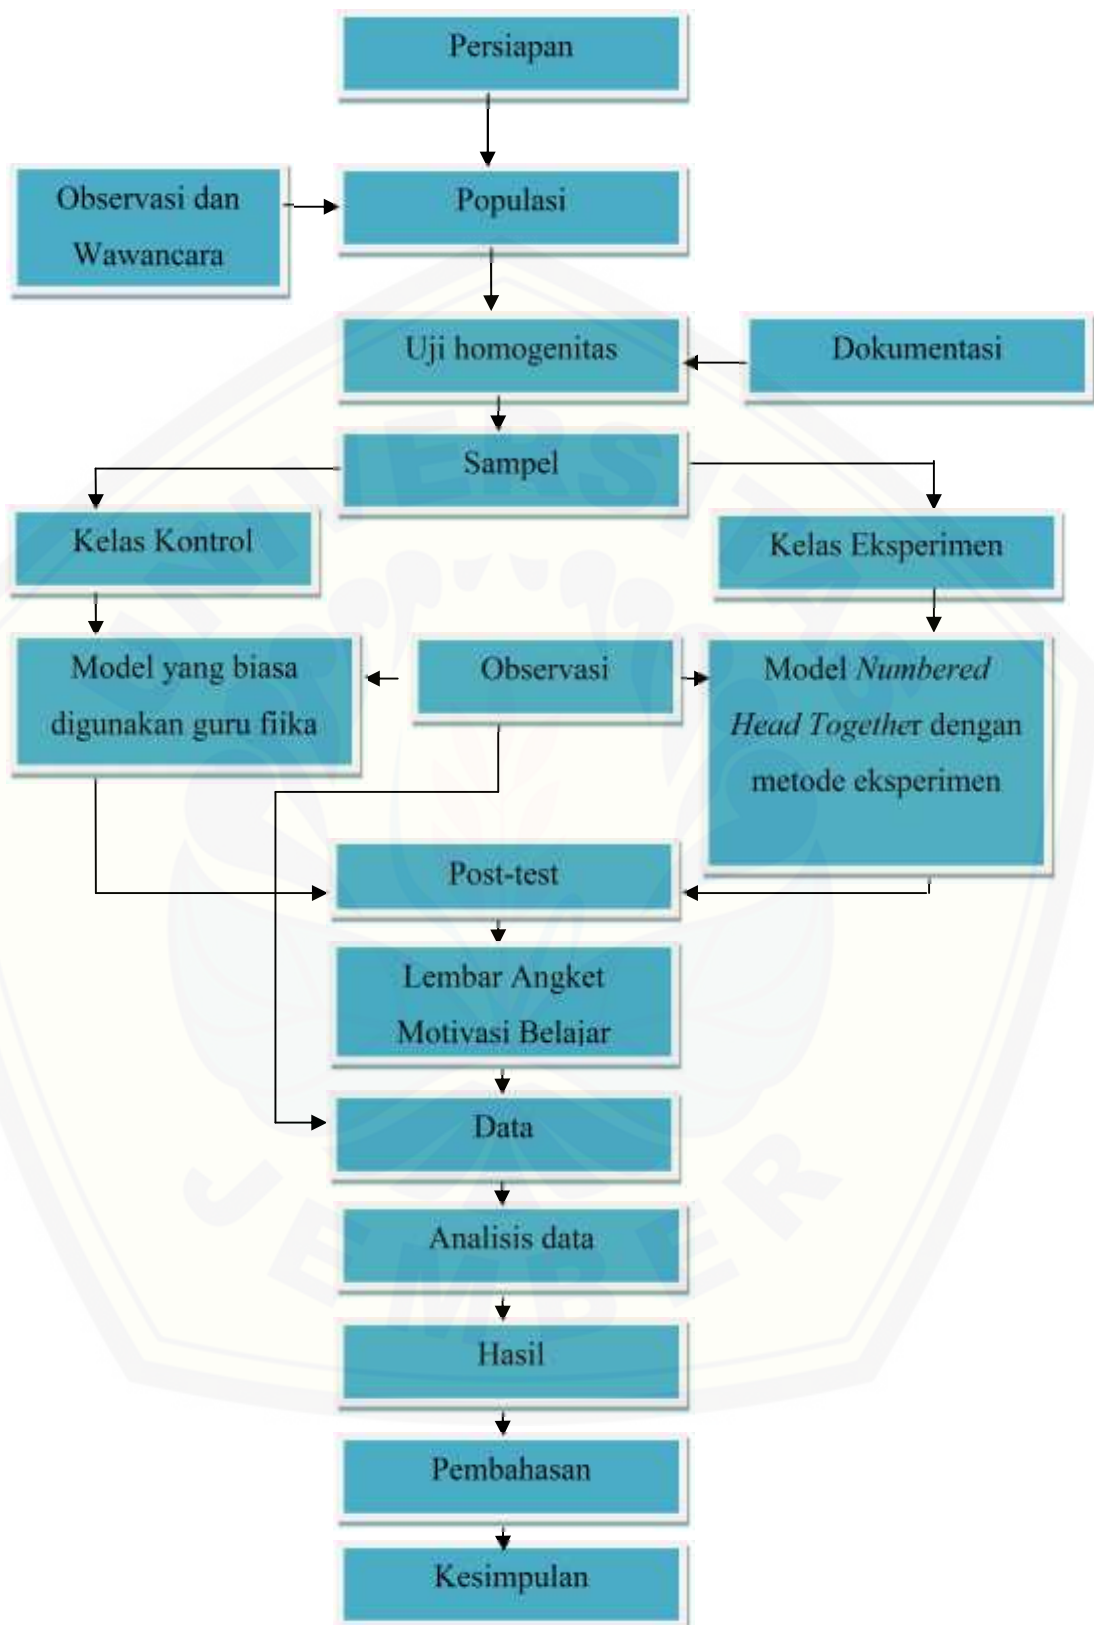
Persiapan

Observasi dan Wawancara

Populasi

Uji homogenitas

Dokumentasi

Sampel

Kelas Kontrol

Kelas Eksperimen

Model yang biasa digunakan guru fiika

Observasi

Model *Numbered Head Together* dengan metode eksperimen

Post-test

Lembar Angket Motivasi Belajar

Data

Analisis data

Hasil

Pembahasan

Kesimpulan